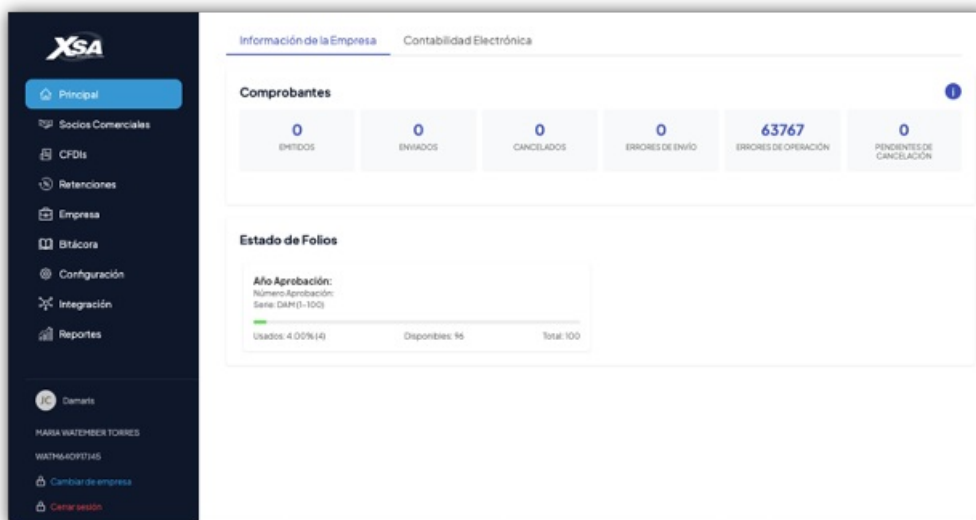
XSA

Principal
Socios Comerciales
CFDIs
Retenciones
Empresa
Bitácora
Configuración
Integración
Reportes

JC Damaris
MARIA WATEMBER TORRES
WATM640917145
Cambiar de empresa
Cerrar sesión

Información de la Empresa
Contabilidad Electrónica

Comprobantes

| 0 | 0 | 0 | 0 | 63767 | 0 |
|---|---|---|---|---|---|
| EMITIDOS | ENVIADOS | CANCELADOS | ERRORES DE ENVÍO | ERRORES DE OPERACIÓN | PENDIENTES DE CANCELACIÓN |

Estado de Folios

Año Aprobación:
Número Aprobación:
Serie: DAM (1-100)

Usados: 4.00% (4)
Disponibles: 96
Total: 100